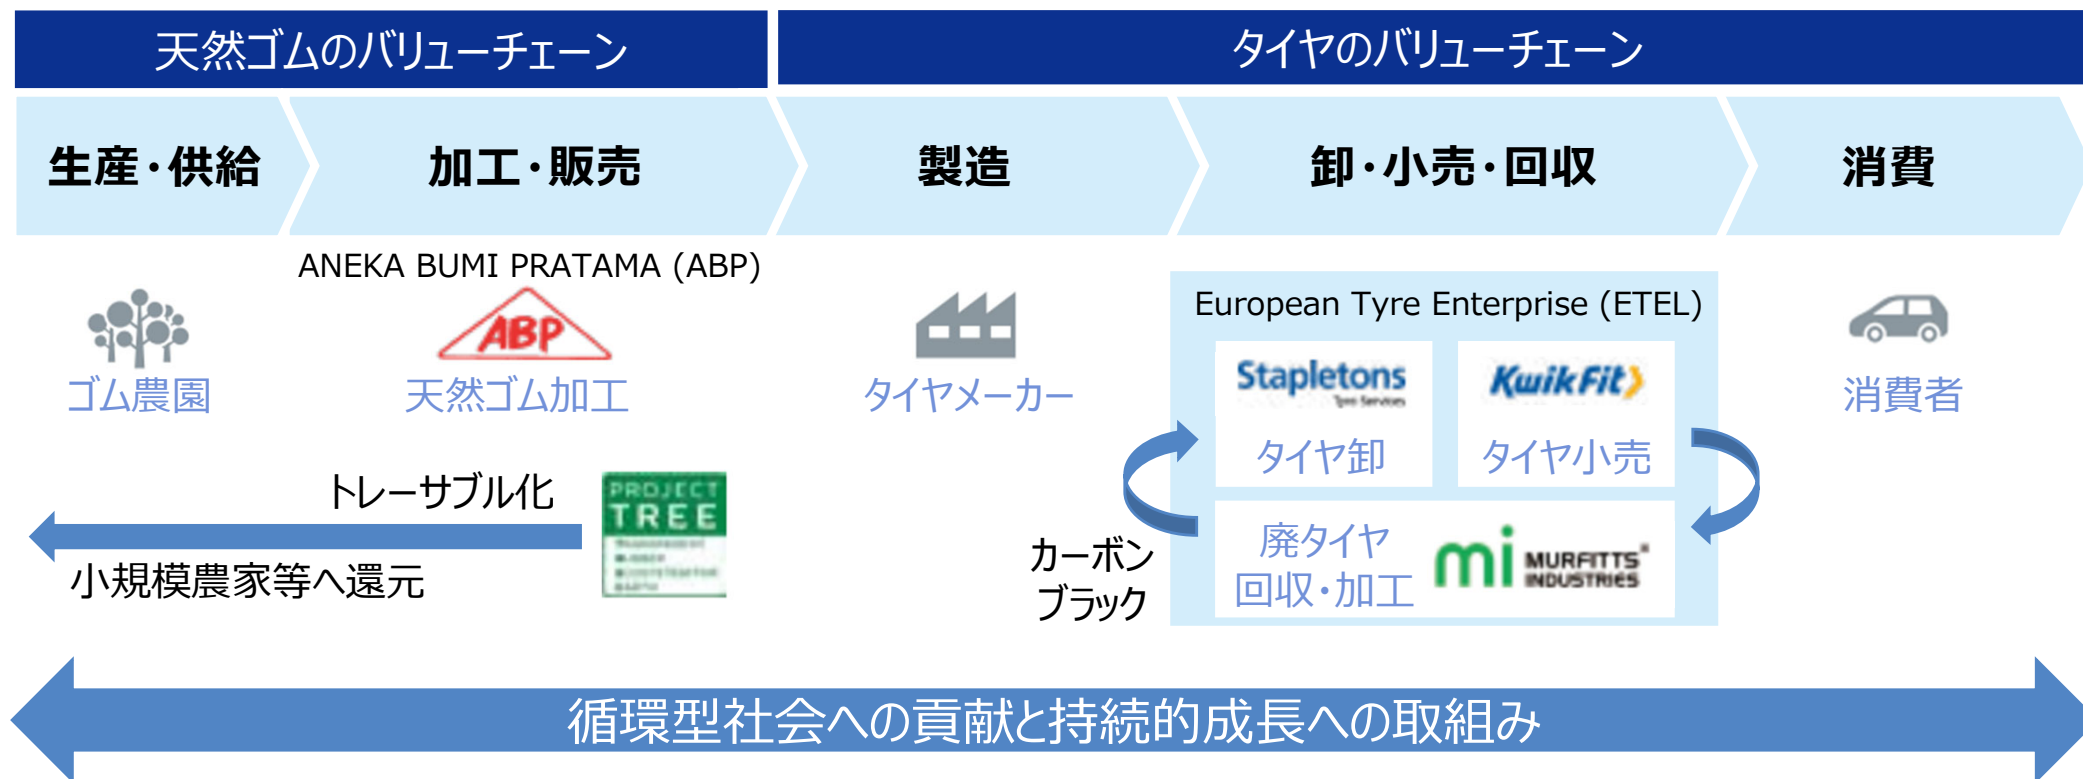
天然ゴムのバリューチェーン

タイヤのバリューチェーン

生産・供給

加工・販売

製造

卸・小売・回収

消費

ANEKA BUMI PRATAMA (ABP)

ABP

ゴム農園

天然ゴム加工

タイヤメーカー

European Tyre Enterprise (ETEL)

Stapletons
Tyre Services

タイヤ卸

KwikFit

タイヤ小売

消費者

トレーサブル化

小規模農家等へ還元

PROJECT TREE

カーボンブラック

廃タイヤ回収・加工

mi MURFITTS INDUSTRIES

循環型社会への貢献と持続的成長への取組み